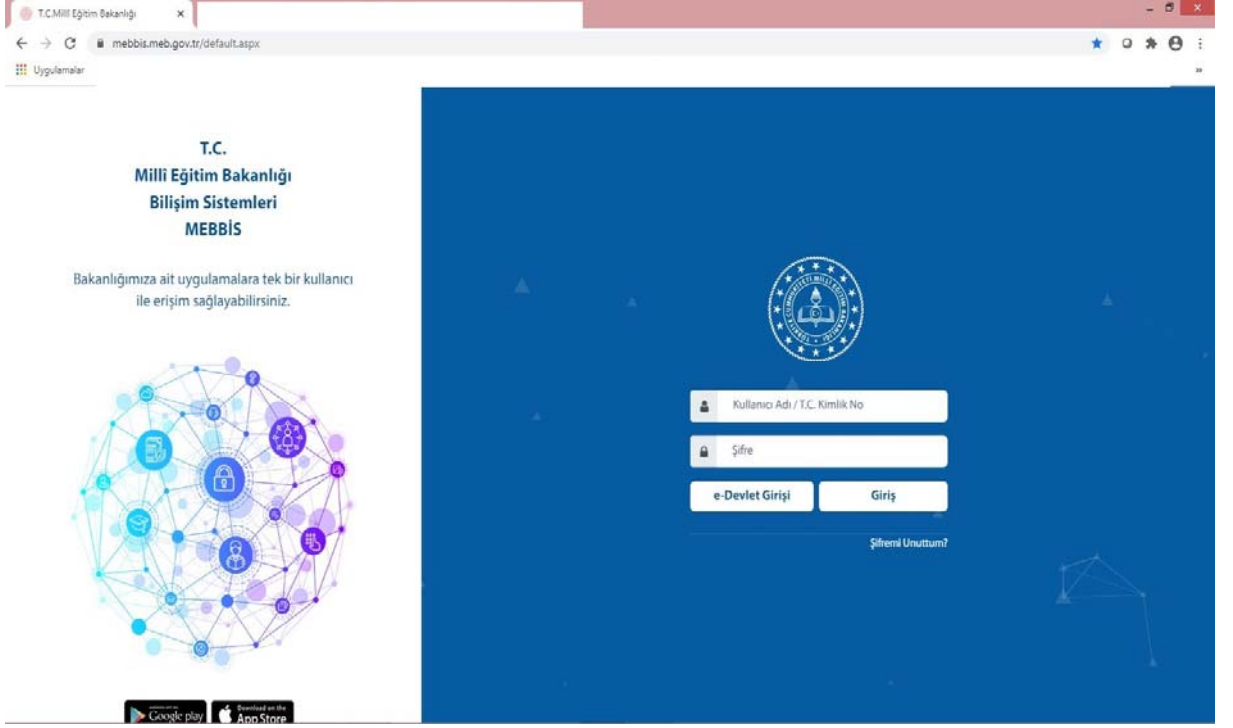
T.C.Milli Eğitim Bakanlığı ×

mebbis.meb.gov.tr/default.aspx

Uygulamalar

T.C.
Milli Eğitim Bakanlığı
Bilişim Sistemleri
MEBBİS

Bakanlığımıza ait uygulamalara tek bir kullanıcı ile erişim sağlayabilirsiniz.

Google play
Download on the App Store

Kullanıcı Adı / T.C. Kimlik No

Şifre

e-Devlet Girişi

Giriş

Şifremi Unuttum?